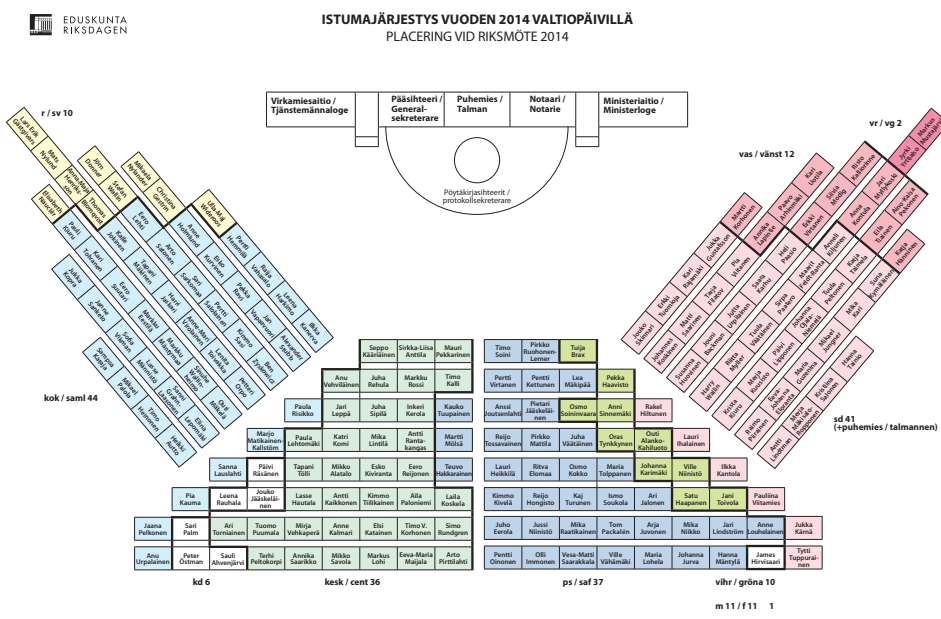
EDUSKUNTA
RIKSDAGEN

ISTUMAJÄRJESTYS VUODEN 2014 VALTIOPÄIVILLÄ
PLACERING VID RIKSMÖTE 2014

Virkamiesaitio / Tjänstemännaloge

Pääsihteeri / General-sekreterare

Puhemies / Talman

Notaari / Notarie

Ministeriaitio / Ministerloge

Pöytäkirjasihteerit / protokollsekreterare

r / sv 10

vr / vg 2

vas / vänst 12

kok / saml 44

sd 41 (+puhemies / talmannen)

Lars Erik Gästgivars
Mats Nylund
Jörn Donner
Mikaela Nylander
Christina Gestrin
Elisabeth Nauclér
Anders Adlercreutz
Thomas Blomqvist
Stefan Wallin
Carl Haglund
Ulla-Maj Wideroos

Paula Risikko
Jari Leppä
Juha Sipilä
Inkeri Kerola
Kauko Tuupainen

Seppo Kääriäinen
Sirkka-Liisa Anttila
Mauri Pekkarinen
Anu Vehviläinen
Juha Rehula
Markku Rossi
Timo Kalli

Marjo Matikainen-Kallström
Paula Lehtomäki
Katri Komi
Mika Lintilä
Antti Rantakangas
Martti Mölsä

Sanna Lauslahti
Päivi Räsänen
Tapani Tölli
Mikko Alatalo
Esko Kiviranta
Eero Reijonen
Teuvo Hakkarainen

Pia Kauma
Leena Rauhala
Jouko Jääskeläinen
Lasse Hautala
Antti Kaikkonen
Kimmo Tiilikainen
Aila Paloniemi
Laila Koskela

Jaana Pelkonen
Sari Palm
Ari Torniainen
Tuomo Puumala
Mirja Vehkaperä
Anne Kalmari
Elsi Katainen
Timo V. Korhonen
Simo Rundgren

Anu Urpalainen
Peter Östman
Sauli Ahvenjärvi
Terhi Peltokorpi
Annika Saarikko
Mikko Savola
Markus Lohi
Eeva-Maria Maijala
Arto Pirttilahti

Timo Soini
Pirkko Ruohonen-Lerner
Tuija Brax
Pertti Virtanen
Pentti Kettunen
Lea Mäkipää
Pekka Haavisto
Anssi Joutsenlahti
Pietari Jääskeläinen
Osmo Soininvaara
Anni Sinnemäki
Rakel Hiltunen
Reijo Tossavainen
Pirkko Mattila
Juha Väätäinen
Oras Tynkkynen
Outi Alanko-Kahiluoto
Lauri Ihalainen
Lauri Heikkilä
Ritva Elomaa
Osmo Kokko
Maria Tolppanen
Johanna Karimäki
Ville Niinistö
Ilkka Kantola
Kimmo Kivelä
Reijo Hongisto
Kaj Turunen
Ismo Soukola
Ari Jalonen
Satu Haapanen
Jani Toivola
Pauliina Viitamies
Juho Eerola
Jussi Niinistö
Mika Raatikainen
Tom Packalén
Arja Juvonen
Mikko Niikko
Jari Lindström
Anne Louhelainen
Jukka Kärnä
Pentti Oinonen
Olli Immonen
Vesa-Matti Saarakkala
Ville Vähämäki
Maria Lohela
Johanna Jurva
Hanna Mäntylä
James Hirvisaari
Tytti Tuppurainen

kd 6
kesk / cent 36
ps / saf 37
vihr / gröna 10

m 11 / f 11 1